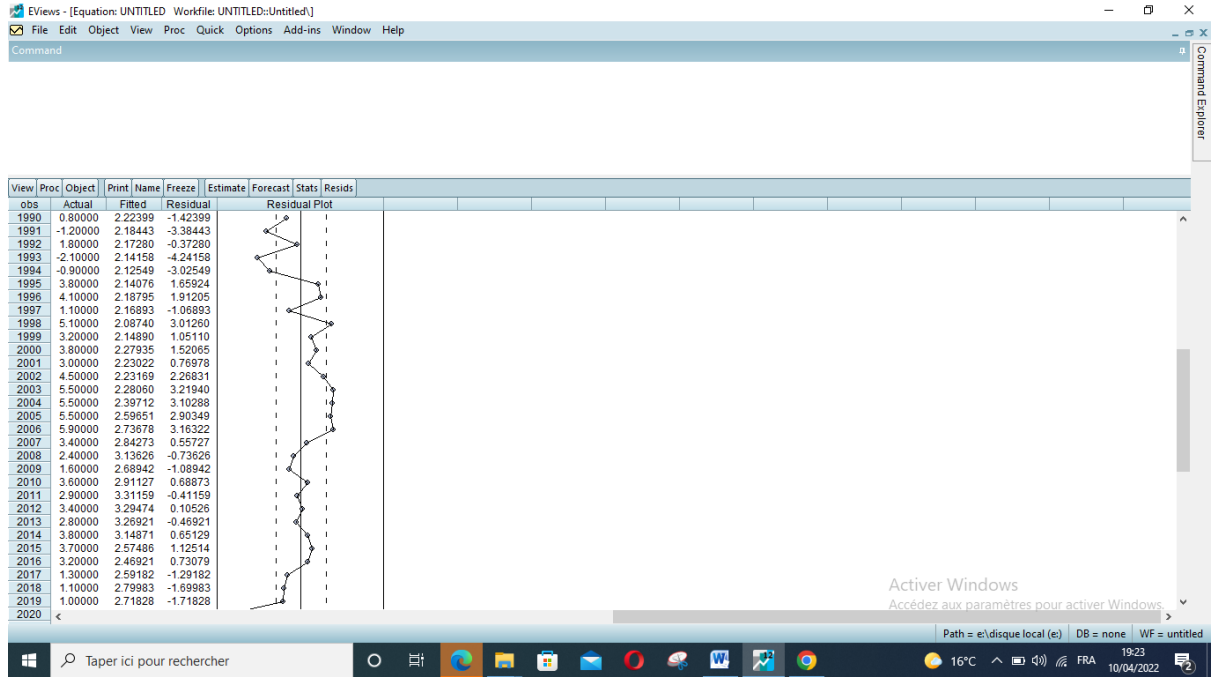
EViews - [Equation: UNTITLED Workfile: UNTITLED::Untitled\]

File Edit Object View Proc Quick Options Add-ins Window Help

Command

Command Explorer

View Proc Object Print Name Freeze Estimate Forecast Stats Resids

| obs | Actual | Fitted | Residual | Residual Plot |
|---|---|---|---|---|
| 1990 | 0.80000 | 2.22399 | -1.42399 | |
| 1991 | -1.20000 | 2.18443 | -3.38443 | |
| 1992 | 1.80000 | 2.17280 | -0.37280 | |
| 1993 | -2.10000 | 2.14158 | -4.24158 | |
| 1994 | -0.90000 | 2.12549 | -3.02549 | |
| 1995 | 3.80000 | 2.14076 | 1.65924 | |
| 1996 | 4.10000 | 2.18795 | 1.91205 | |
| 1997 | 1.10000 | 2.16893 | -1.06893 | |
| 1998 | 5.10000 | 2.08740 | 3.01260 | |
| 1999 | 3.20000 | 2.14890 | 1.05110 | |
| 2000 | 3.80000 | 2.27935 | 1.52065 | |
| 2001 | 3.00000 | 2.23022 | 0.76978 | |
| 2002 | 4.50000 | 2.23169 | 2.26831 | |
| 2003 | 5.50000 | 2.28060 | 3.21940 | |
| 2004 | 5.50000 | 2.39712 | 3.10288 | |
| 2005 | 5.50000 | 2.59651 | 2.90349 | |
| 2006 | 5.90000 | 2.73678 | 3.16322 | |
| 2007 | 3.40000 | 2.84273 | 0.55727 | |
| 2008 | 2.40000 | 3.13626 | -0.73626 | |
| 2009 | 1.60000 | 2.68942 | -1.08942 | |
| 2010 | 3.60000 | 2.91127 | 0.68873 | |
| 2011 | 2.90000 | 3.31159 | -0.41159 | |
| 2012 | 3.40000 | 3.29474 | 0.10526 | |
| 2013 | 2.80000 | 3.26921 | -0.46921 | |
| 2014 | 3.80000 | 3.14871 | 0.65129 | |
| 2015 | 3.70000 | 2.57486 | 1.12514 | |
| 2016 | 3.20000 | 2.46921 | 0.73079 | |
| 2017 | 1.30000 | 2.59182 | -1.29182 | |
| 2018 | 1.10000 | 2.79983 | -1.69983 | |
| 2019 | 1.00000 | 2.71828 | -1.71828 | |
| 2020 | | | | |

Activer Windows
Accédez aux paramètres pour activer Windows.

Path = e:\disque local (e:) DB = none WF = untitled

Taper ici pour rechercher

16°C FRA 19:23 10/04/2022 2